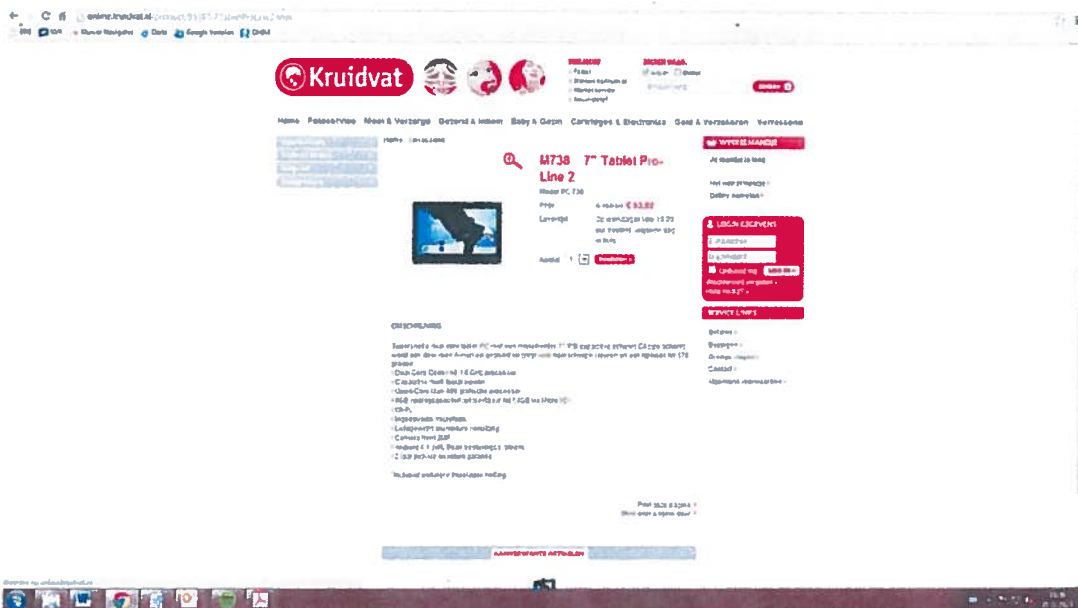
online.kruidvat.nl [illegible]

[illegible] Kleine Navigator Data Google Vertalen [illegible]

Kruidvat

Home Fotoservice Mooi & Verzorgd Gezond & Nieuw Baby & Gezin Cartridges & Electronics Gezondheid & Verzorgen Vertrouwen

Home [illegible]

M738 7" Tablet Pro-Line 2

Prijs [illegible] € 93,50

Levertijd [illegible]

Aantal 1 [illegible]

WINKELMANDJE

INLOGGEN

SERVICE LINKS

Omschrijving

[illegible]

Print deze pagina
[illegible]

AANBEVOLEN ARTIKELEN